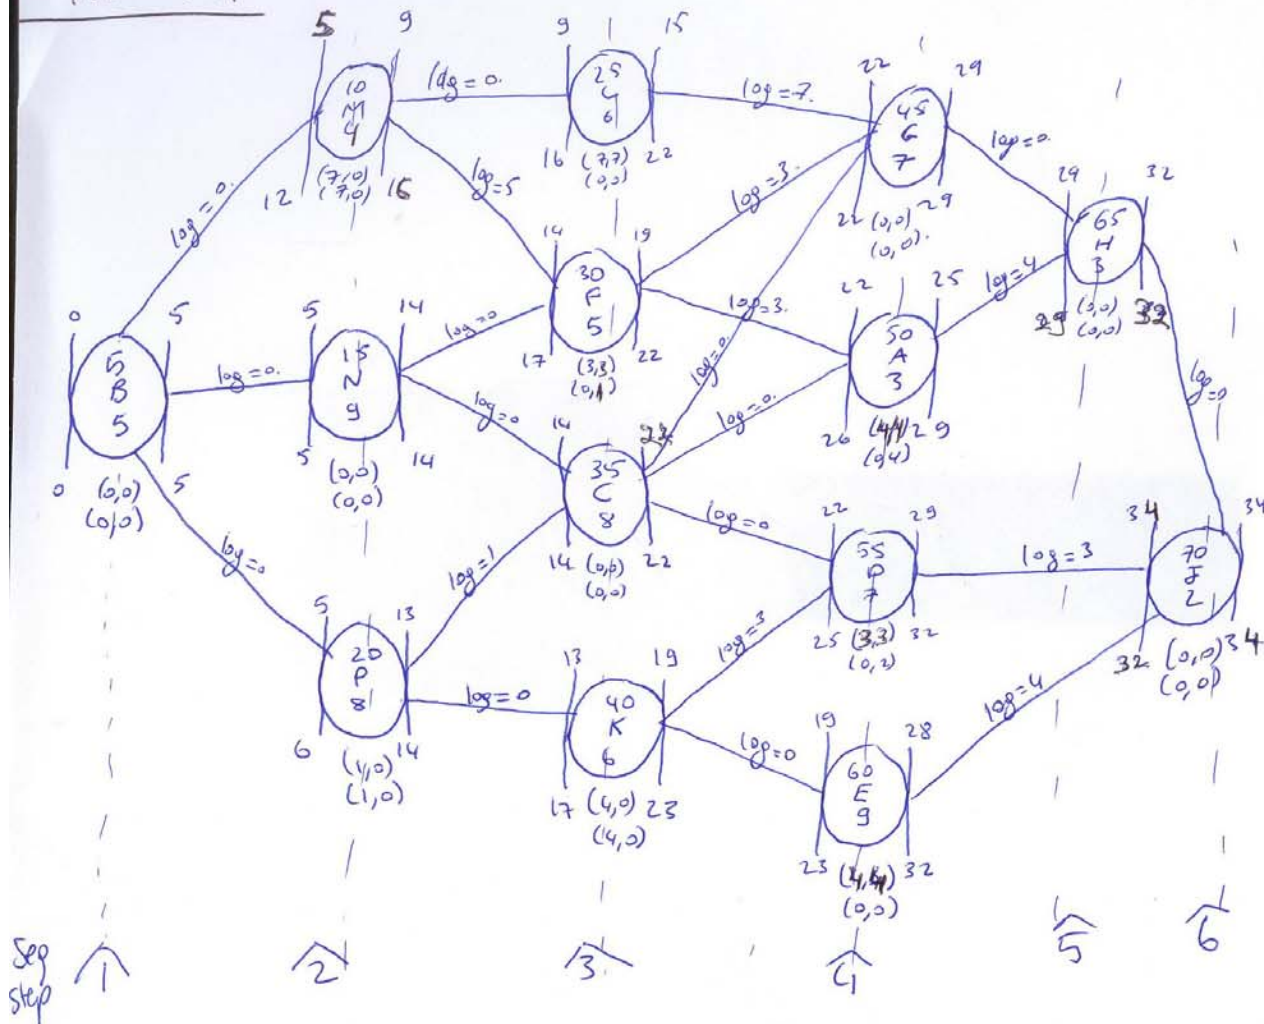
5 9
10
M
4
12 (7,0) (7,0) 16

9 15
25
G
6
16 (7,7) (0,0) 22

22 29
45
6
7
22 (0,0) 29 (0,0)

29 32
65
H
3
29 (3,0) (0,0) 32

0 5
5
B
5
0 (0,0) (0,0)

5 14
15
N
9
5 (0,0) (0,0) 14

14 19
30
F
5
17 (3,3) (0,1) 22

22 25
50
A
3
26 (4,4) (0,4) 29

14 22
35
C
8
14 (0,0) (0,0) 22

22 29
55
D
7
25 (3,3) (0,3) 32

34 34
70
J
2
32 (0,0) (0,0) 34

5 13
20
P
8
6 (1,0) (1,0) 14

13 19
40
K
6
17 (4,0) (4,0) 23

19 28
60
E
9
23 (4,4) (0,0) 32

log = 0.
log = 7.
log = 0.
log = 0.
log = 5
log = 3.
log = 0.
log = 0
log = 3.
log = 4
log = 0
log = 0
log = 0.
log = 0
log = 0
log = 1
log = 0
log = 3
log = 3
log = 0
log = 0
log = 4

Sep step 1 2 3 4 5 6